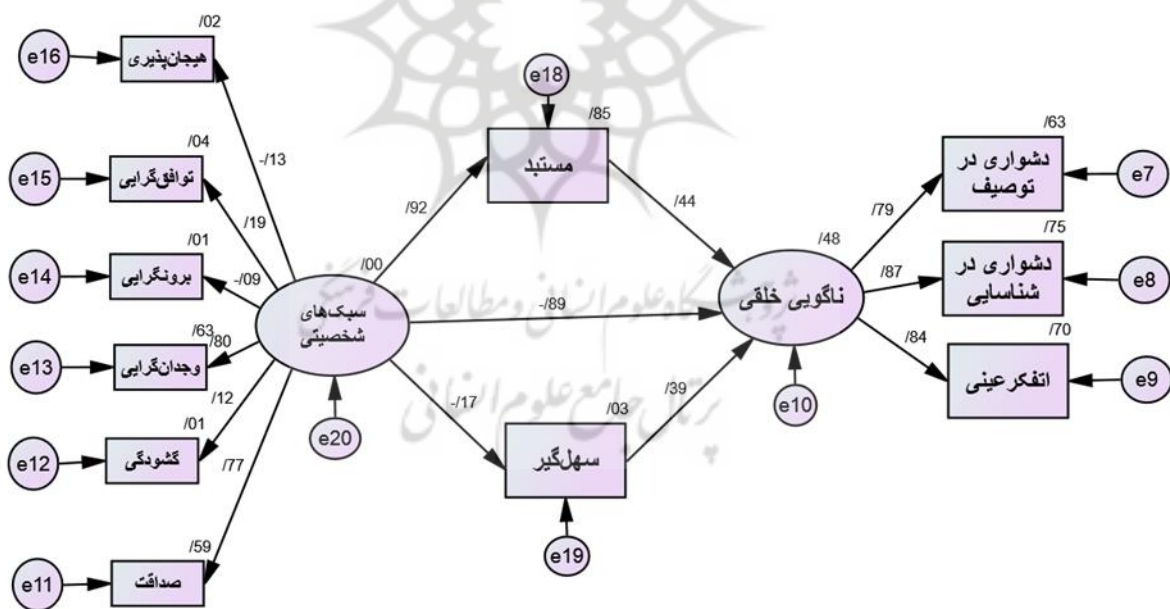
/02
e16
هیجان‌پذیری
-/13
/04
e15
توافق‌گرایی
/19
/01
e14
برونگرایی
-/09
/63
/80
e13
وجدان‌گرایی
/01
/12
e12
گشودگی
/77
/59
e11
صداقت
سبک‌های شخصیتی
e20
/00
/92
e18
/85
مستبد
/44
-/89
-/17
/03
سهل‌گیر
e19
/39
/48
ناگویی خلقی
e10
/79
/87
/84
/63
دشواری در توصیف
e7
/75
دشواری در شناسایی
e8
/70
اتفکرعینی
e9